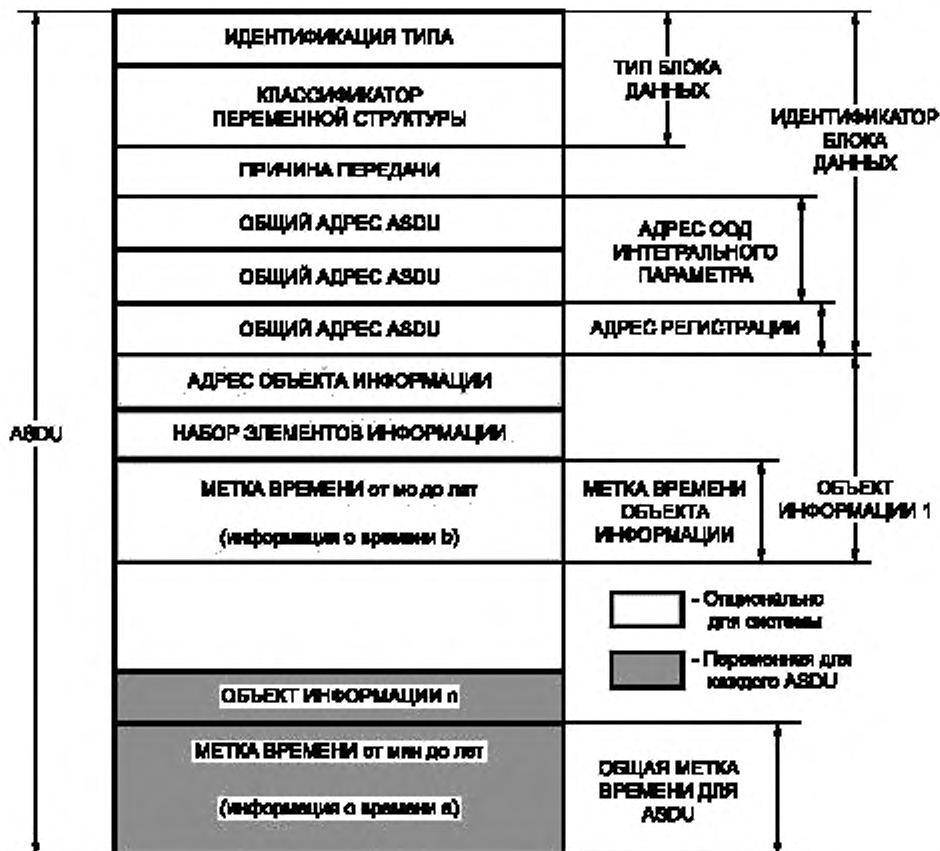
ИДЕНТИФИКАЦИЯ ТИПА

КЛАССИФИКАТОР ПЕРЕМЕННОЙ СТРУКТУРЫ

ТИП БЛОКА ДАННЫХ

ИДЕНТИФИКАТОР БЛОКА ДАННЫХ

ПРИЧИНА ПЕРЕДАЧИ

ОБЩИЙ АДРЕС ASDU

ОБЩИЙ АДРЕС ASDU

АДРЕС ООД ИНТЕГРАЛЬНОГО ПАРАМЕТРА

ОБЩИЙ АДРЕС ASDU

АДРЕС РЕГИСТРАЦИИ

ASDU

АДРЕС ОБЪЕКТА ИНФОРМАЦИИ

НАБОР ЭЛЕМЕНТОВ ИНФОРМАЦИИ

МЕТКА ВРЕМЕНИ от мс до лет

(информация о времени b)

МЕТКА ВРЕМЕНИ ОБЪЕКТА ИНФОРМАЦИИ

ОБЪЕКТ ИНФОРМАЦИИ 1

- Опционально для системы

- Переменная для каждого ASDU

ОБЪЕКТ ИНФОРМАЦИИ n

МЕТКА ВРЕМЕНИ от мин до лет

(информация о времени a)

ОБЩАЯ МЕТКА ВРЕМЕНИ ДЛЯ ASDU